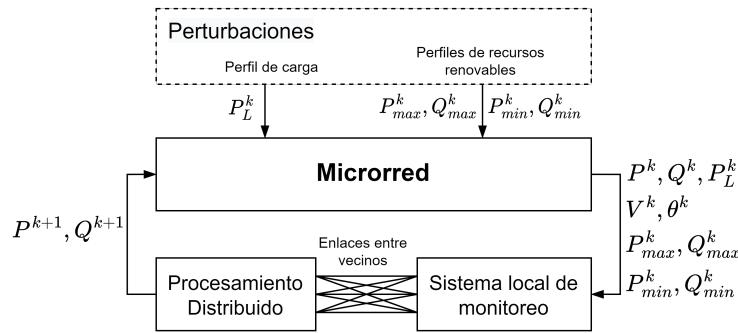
Perturbaciones

Perfil de carga

Perfiles de recursos renovables

$P_L^k$

$P_{max}^k, Q_{max}^k$ $P_{min}^k, Q_{min}^k$

Microrred

$P^k, Q^k, P_L^k$
$V^k, \theta^k$
$P_{max}^k, Q_{max}^k$
$P_{min}^k, Q_{min}^k$

$P^{k+1}, Q^{k+1}$

Enlaces entre vecinos

Procesamiento Distribuido

Sistema local de monitoreo